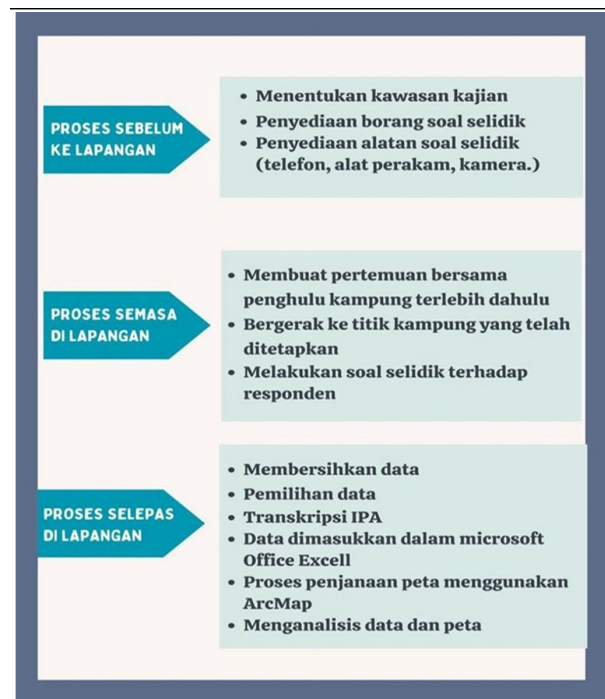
PROSES SEBELUM KE LAPANGAN

• Menentukan kawasan kajian
• Penyediaan borang soal selidik
• Penyediaan alatan soal selidik (telefon, alat perakam, kamera.)

PROSES SEMASA DI LAPANGAN

• Membuat pertemuan bersama penghulu kampung terlebih dahulu
• Bergerak ke titik kampung yang telah ditetapkan
• Melakukan soal selidik terhadap responden

PROSES SELEPAS DI LAPANGAN

• Membersihkan data
• Pemilihan data
• Transkripsi IPA
• Data dimasukkan dalam microsoft Office Excell
• Proses penjanaan peta menggunakan ArcMap
• Menganalisis data dan peta